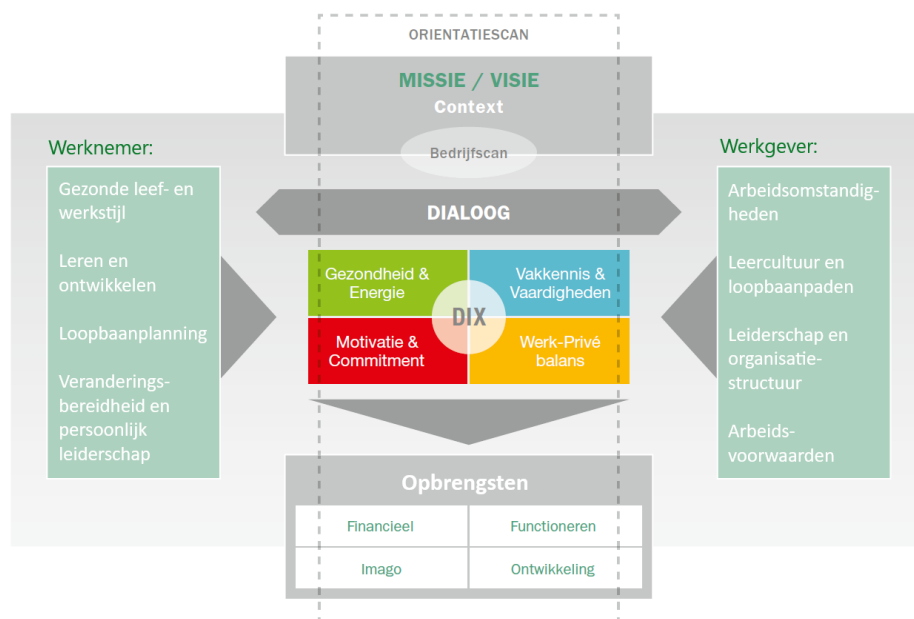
ORIENTATIESCAN

MISSIE / VISIE
Context

Bedrijfscan

Werknemer:

Gezonde leef- en werkstijl

Leren en ontwikkelen

Loopbaanplanning

Veranderingsbereidheid en persoonlijk leiderschap

DIALOOG

Gezondheid & Energie

Vakkennis & Vaardigheden

DIX

Motivatie & Commitment

Werk-Privé balans

Werkgever:

Arbeidsomstandigheden

Leercultuur en loopbaanpaden

Leiderschap en organisatiestructuur

Arbeidsvoorwaarden

Opbrengsten

| Financieel | Functioneren |
|---|---|
| Imago | Ontwikkeling |